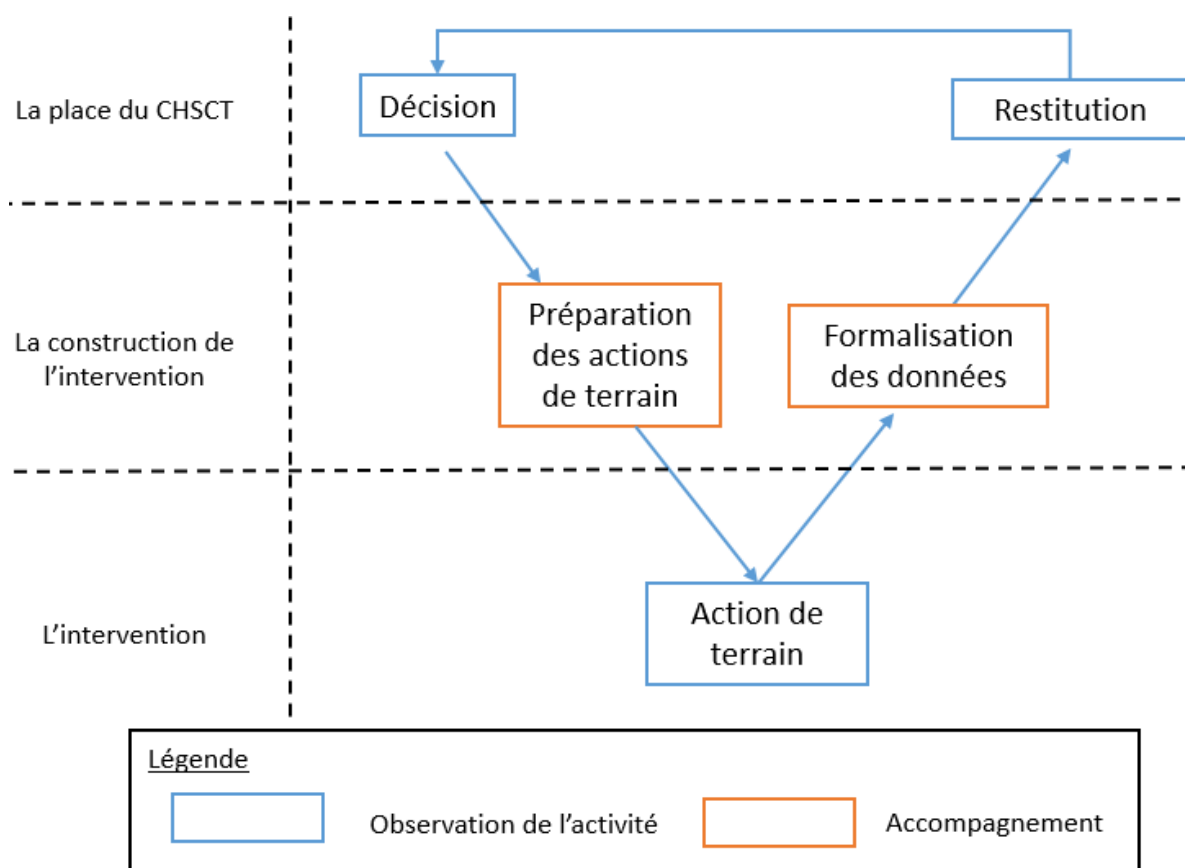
La place du CHSCT

Décision

Restitution

La construction de l'intervention

Préparation des actions de terrain

Formalisation des données

L'intervention

Action de terrain

Légende

Observation de l'activité

Accompagnement